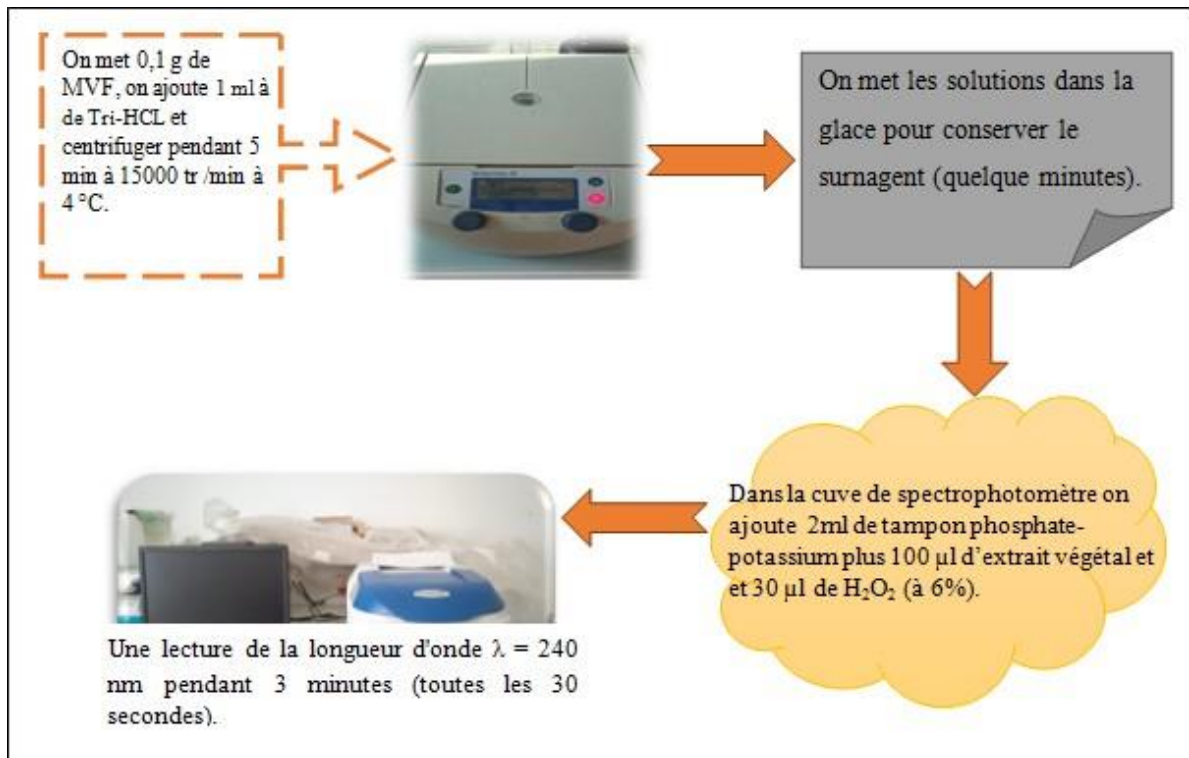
On met 0,1 g de MVF, on ajoute 1 ml à de Tri-HCL et centrifuger pendant 5 min à 15000 tr /min à 4 °C.

On met les solutions dans la glace pour conserver le surnagent (quelque minutes).

Dans la cuve de spectrophotomètre on ajoute 2ml de tampon phosphate-potassium plus 100 µl d'extrait végétal et et 30 µl de $H_2O_2$ (à 6%).

Une lecture de la longueur d'onde $\lambda$ = 240 nm pendant 3 minutes (toutes les 30 secondes).